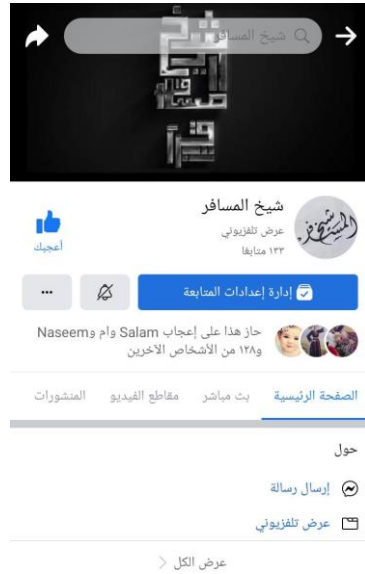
شيخ المسافر

شيخ المسافر
عرض تلفزيوني
١٣٣ متابعًا

أعجبك

إدارة إعدادات المتابعة

حاز هذا على إعجاب Salam وام وNaseem و١٣٨ من الأشخاص الآخرين

الصفحة الرئيسية
بث مباشر
مقاطع الفيديو
المنشورات

حول

إرسال رسالة

عرض تلفزيوني

عرض الكل